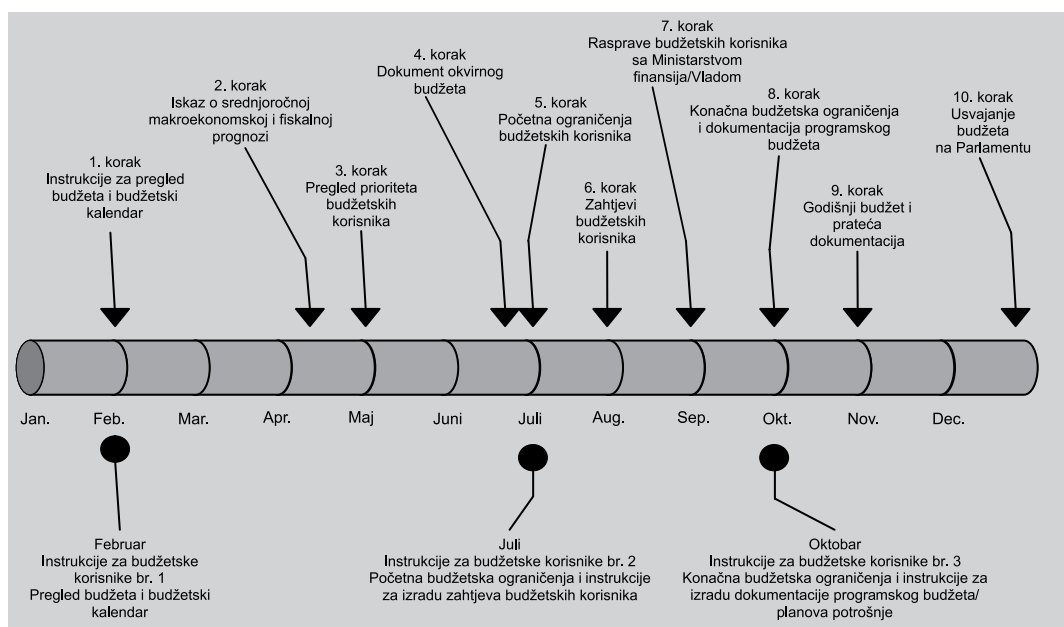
7. korak
Rasprave budžetskih korisnika sa Ministarstvom finansija/Vladom

4. korak
Dokument okvirnog budžeta

2. korak
Iskaz o srednjoročnoj makroekonomskoj i fiskalnoj prognozi

5. korak
Početna ograničenja budžetskih korisnika

8. korak
Konačna budžetska ograničenja i dokumentacija programskog budžeta

10. korak
Usvajanje budžeta na Parlamentu

1. korak
Instrukcije za pregled budžeta i budžetski kalendar

3. korak
Pregled prioriteta budžetskih korisnika

6. korak
Zahtjevi budžetskih korisnika

9. korak
Godišnji budžet i prateća dokumentacija

Jan. Feb. Mar. Apr. Maj Juni Juli Aug. Sep. Okt. Nov. Dec.

Februar
Instrukcije za budžetske korisnike br. 1
Pregled budžeta i budžetski kalendar

Juli
Instrukcije za budžetske korisnike br. 2
Početna budžetska ograničenja i instrukcije za izradu zahtjeva budžetskih korisnika

Oktobar
Instrukcije za budžetske korisnike br. 3
Konačna budžetska ograničenja i instrukcije za izradu dokumentacije programskog budžeta/ planova potrošnje